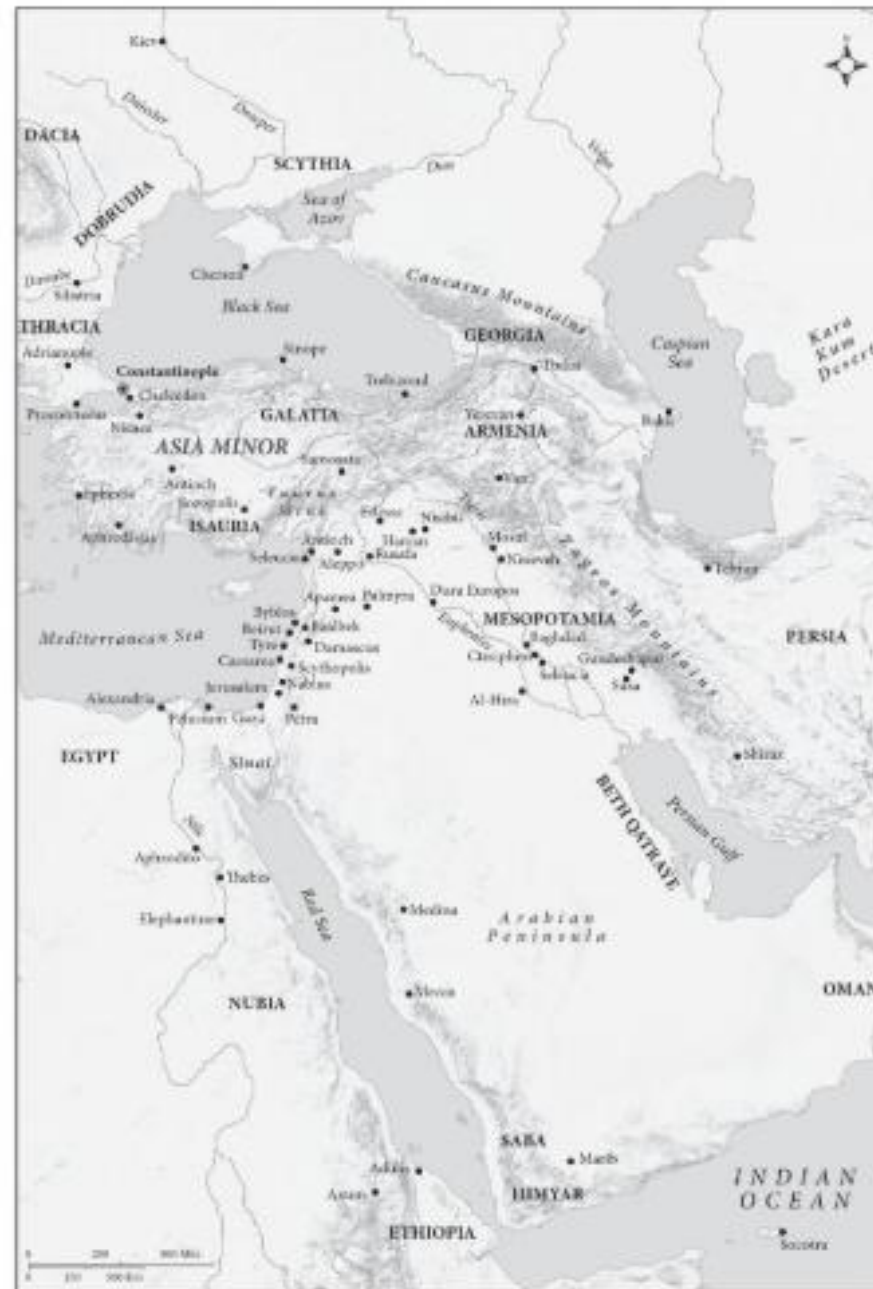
Kiev
Dniester
Dnieper
DACIA
SCYTHIA
Don
Volga
DOBRUDJA
Sea of Azov
Danube
Silistra
Cherson
Caucasus Mountains
Black Sea
THRACIA
GEORGIA
Caspian Sea
Kara Kum Desert
Adrianople
Constantinople
Sinope
Tbilisi
Chalcedon
Trebizond
Baku
Proconnesus
Nicaea
GALATIA
Yerevan
ARMENIA
ASIA MINOR
Samosata
Antioch
Van
Ephesus
Iconium
Tur Abdin
Aphrodisias
ISAURIA
Edessa
Nisibis
Harran
Mosul
Antioch
Nineveh
Zagros Mountains
Seleucia
Aleppo
Rusafa
Tehran
Apamea
Palmyra
Dura Europos
Byblos
Baalbek
MESOPOTAMIA
Beirut
Euphrates
Baghdad
PERSIA
Mediterranean Sea
Tyre
Damascus
Ctesiphon
Gundeshapur
Caesarea
Scythopolis
Seleucia
Susa
Jerusalem
Nablus
Alexandria
Al-Hira
Pelusium
Gaza
Petra
EGYPT
Sinai
Shiraz
BETH QATRAYE
Persian Gulf
Nile
Aphrodito
Thebes
Red Sea
Medina
Elephantine
Arabian Peninsula
NUBIA
Mecca
OMAN
SABA
Marib
Adulis
INDIAN OCEAN
Axum
HIMYAR
ETHIOPIA
Socotra
0 250 500 Mi
0 250 500 Km